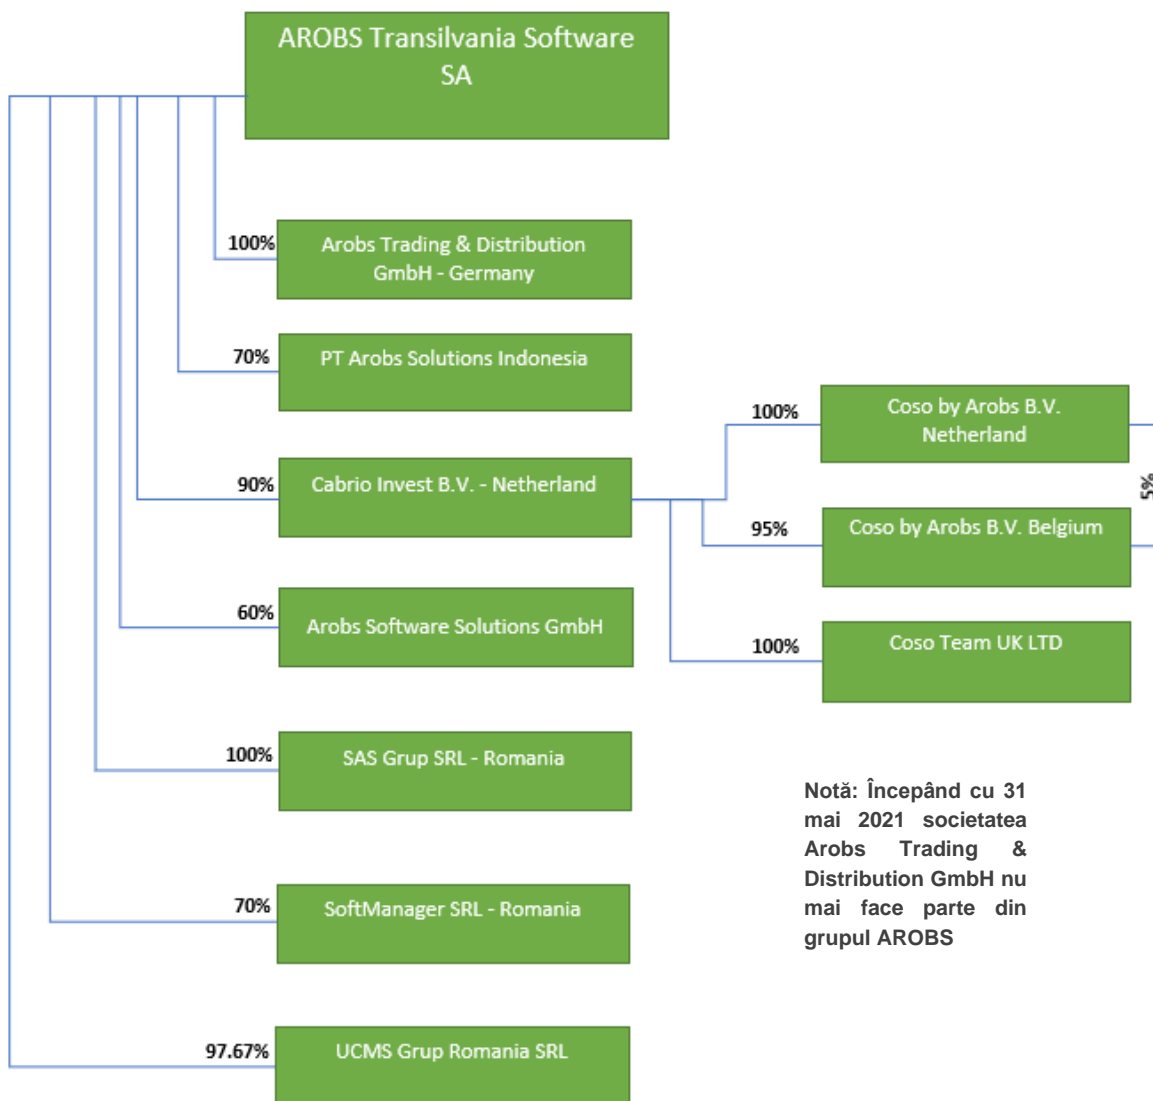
AROBS Transilvania Software SA

100%
Arobs Trading & Distribution GmbH - Germany

70%
PT Arobs Solutions Indonesia

90%
Cabrio Invest B.V. - Netherland

100%
Coso by Arobs B.V. Netherland

5%

95%
Coso by Arobs B.V. Belgium

100%
Coso Team UK LTD

60%
Arobs Software Solutions GmbH

100%
SAS Grup SRL - Romania

Notă: Începând cu 31 mai 2021 societatea Arobs Trading & Distribution GmbH nu mai face parte din grupul AROBS

70%
SoftManager SRL - Romania

97.67%
UCMS Grup Romania SRL